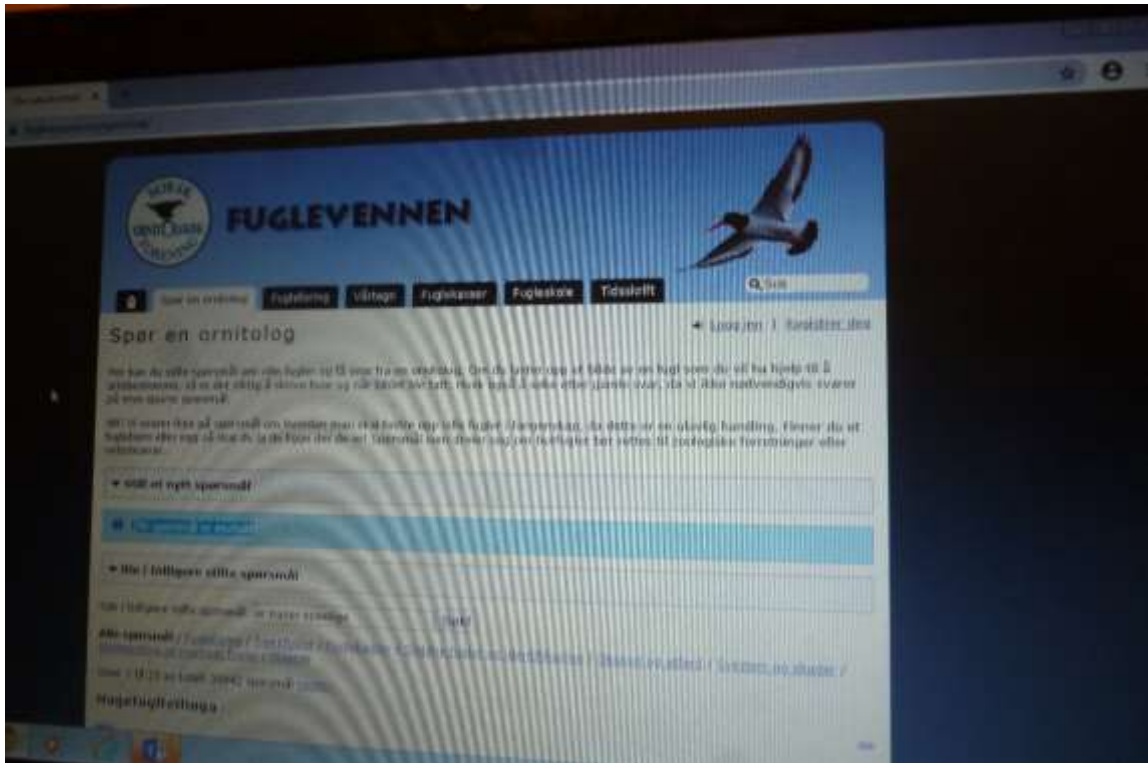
FUGLEVENNEN

Søk

Spør en ornitolog | Fuglearter | Vårtegn | Fuglekasser | Fugleskole | Tidsskrift

Spør en ornitolog

Logg inn | Registrer deg

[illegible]

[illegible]

▼ Still et nytt spørsmål

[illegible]

▼ Søk i tidligere stilte spørsmål

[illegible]

Alle spørsmål / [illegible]

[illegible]

Hagefuglforing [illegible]